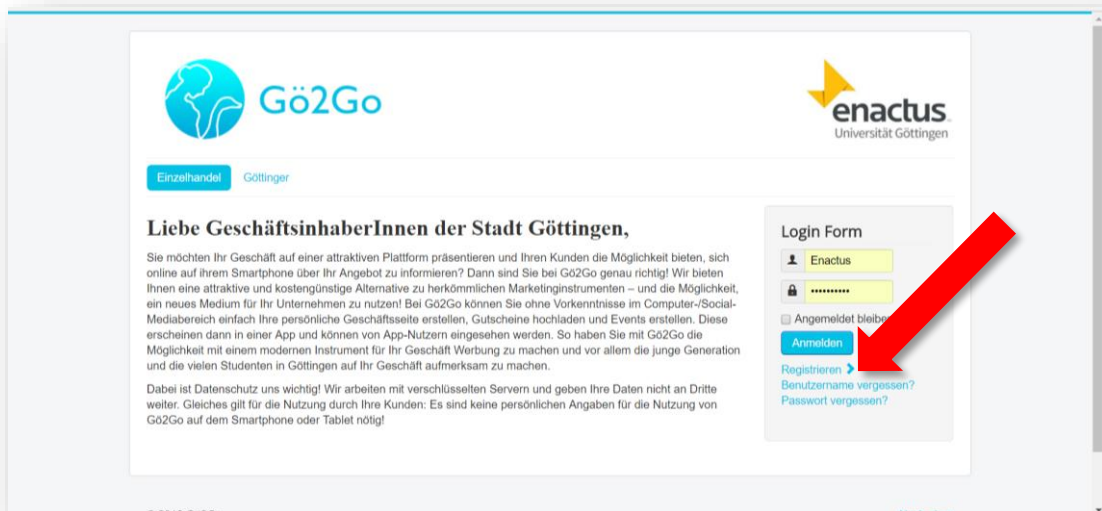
Gö2Go

enactus
Universität Göttingen

Einzelhandel Göttinger

Liebe GeschäftsinhaberInnen der Stadt Göttingen,

Sie möchten Ihr Geschäft auf einer attraktiven Plattform präsentieren und Ihren Kunden die Möglichkeit bieten, sich online auf ihrem Smartphone über Ihr Angebot zu informieren? Dann sind Sie bei Gö2Go genau richtig! Wir bieten Ihnen eine attraktive und kostengünstige Alternative zu herkömmlichen Marketinginstrumenten – und die Möglichkeit, ein neues Medium für Ihr Unternehmen zu nutzen! Bei Gö2Go können Sie ohne Vorkenntnisse im Computer-/Social-Mediabereich einfach Ihre persönliche Geschäftsseite erstellen, Gutscheine hochladen und Events erstellen. Diese erscheinen dann in einer App und können von App-Nutzern eingesehen werden. So haben Sie mit Gö2Go die Möglichkeit mit einem modernen Instrument für Ihr Geschäft Werbung zu machen und vor allem die junge Generation und die vielen Studenten in Göttingen auf Ihr Geschäft aufmerksam zu machen.

Dabei ist Datenschutz uns wichtig! Wir arbeiten mit verschlüsselten Servern und geben Ihre Daten nicht an Dritte weiter. Gleiches gilt für die Nutzung durch Ihre Kunden: Es sind keine persönlichen Angaben für die Nutzung von Gö2Go auf dem Smartphone oder Tablet nötig!

Login Form
Enactus
••••••••••
Angemeldet bleibe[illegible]
Anmelden
Registrieren
Benutzername vergessen?
Passwort vergessen?